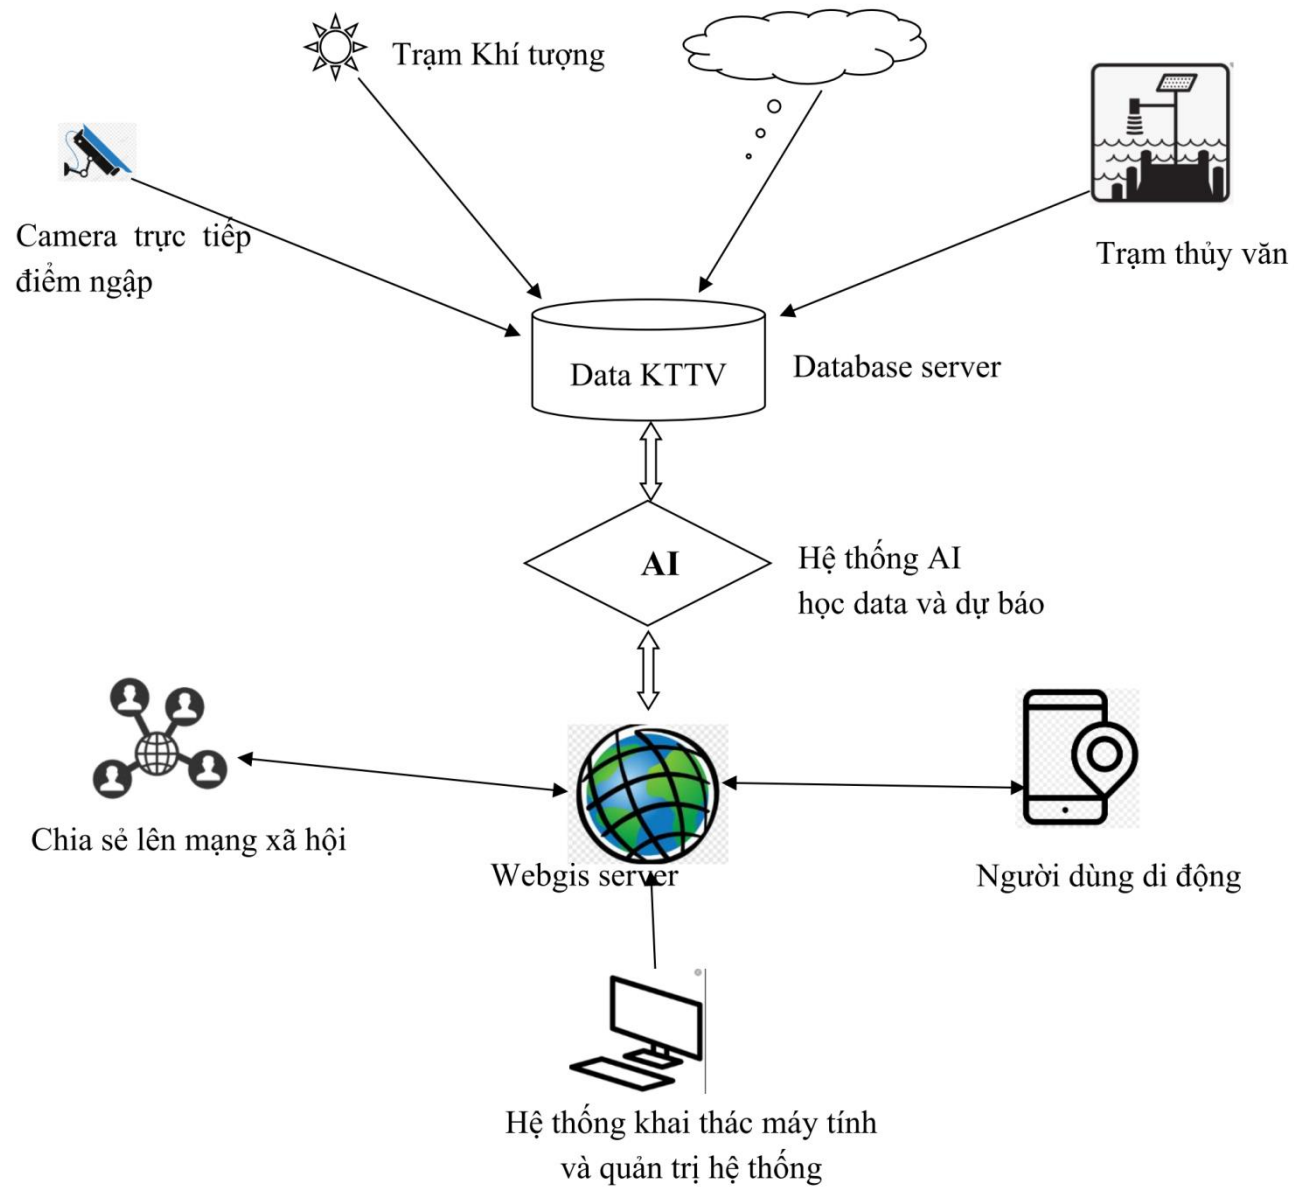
Trạm Khí tượng

Camera trực tiếp điểm ngập

Trạm thủy văn

Data KTTV

Database server

AI

Hệ thống AI học data và dự báo

Chia sẻ lên mạng xã hội

Webgis server

Người dùng di động

Hệ thống khai thác máy tính và quản trị hệ thống